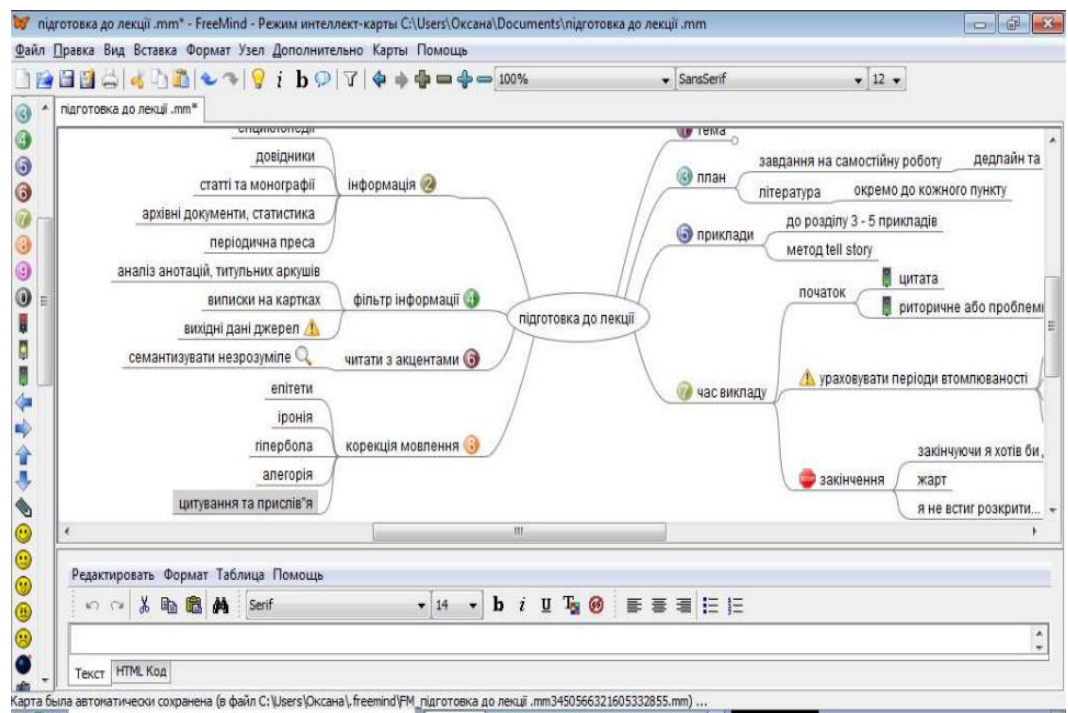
підготовка до лекції .mm* - FreeMind - Режим интеллект-карты C:\Users\Оксана\Documents\підготовка до лекції .mm

Файл Правка Вид Вставка Формат Узел Дополнительно Карты Помощь

100% SansSerif 12

підготовка до лекції .mm*

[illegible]

довідники

статті та монографії

архівні документи, статистика

періодична преса

інформація

аналіз анотацій, титульних аркушів

виписки на картках

вихідні дані джерел

фільтр інформації

семантизувати незрозуміле

читати з акцентами

епітети

іронія

гіпербола

алегорія

цитування та прислів"я

корекція мовлення

підготовка до лекції

тема

план

завдання на самостійну роботу

дедлайн та

література

окремо до кожного пункту

приклади

до розділу 3 - 5 прикладів

метод tell story

час викладу

початок

цитата

риторичне або проблемі

ураховувати періоди втомлюваності

закінчення

закінчуючи я хотів би ,

жарт

я не встиг розкрити...

Редактировать Формат Таблица Помощь

Serif 14

Текст HTML Код

Карта была автоматически сохранена (в файл C:\Users\Оксана\.freemind\FM_підготовка до лекції .mm3450566321605332855.mm) ...